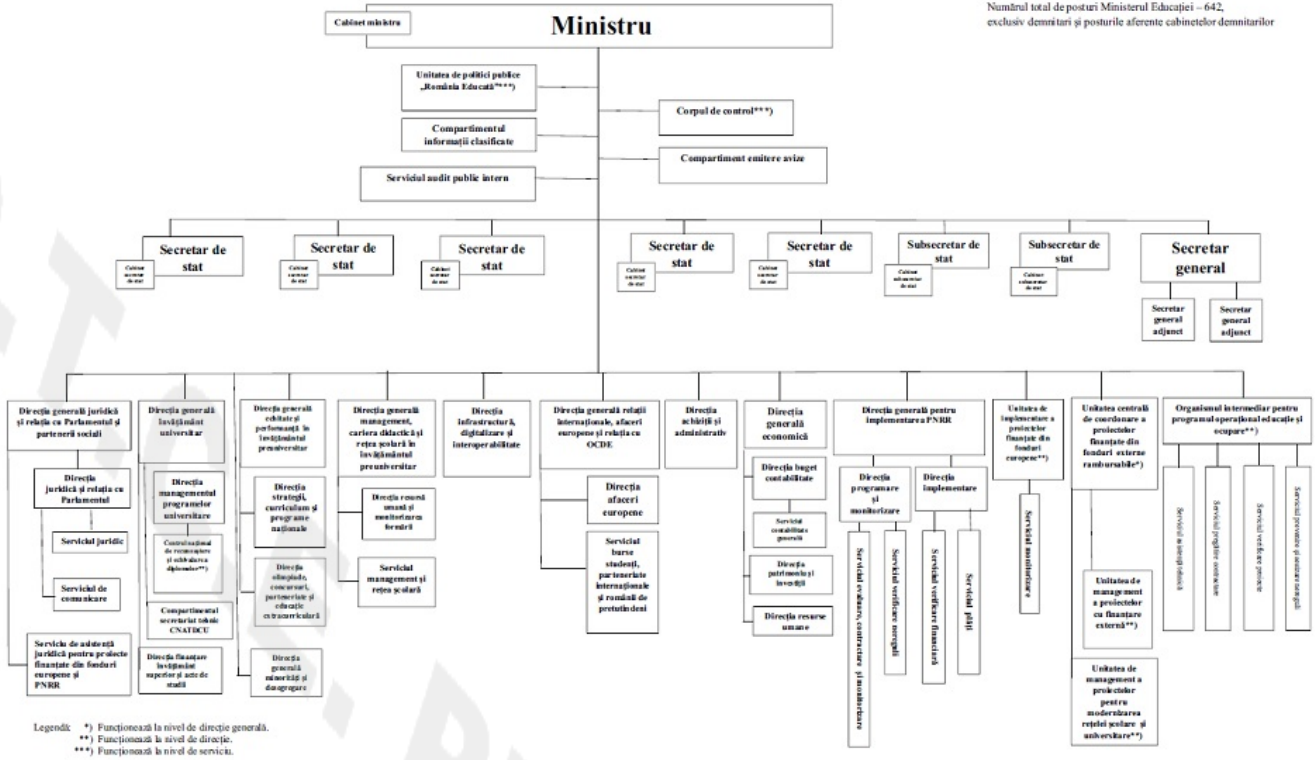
Numărul total de posturi Ministerul Educației – 642, exclusiv demnitari și posturile aferente cabinetelor demnitarilor

Cabinet ministru

Ministru

Unitatea de politici publice „România Educată"***)

Corpul de control***)

Compartimentul informații clasificate

Compartiment emitere avize

Serviciul audit public intern

Secretar de stat
Cabinet secretar de stat

Secretar de stat
Cabinet secretar de stat

Secretar de stat
Cabinet secretar de stat

Secretar de stat
Cabinet secretar de stat

Secretar de stat
Cabinet secretar de stat

Subsecretar de stat
Cabinet subsecretar de stat

Subsecretar de stat
Cabinet subsecretar de stat

Secretar general

Secretar general adjunct

Secretar general adjunct

Direcția generală juridică și relația cu Parlamentul și partenerii sociali

Direcția juridică și relația cu Parlamentul

Serviciul juridic

Serviciul de comunicare

Serviciu de asistență juridică pentru proiecte finanțate din fonduri europene și PNRR

Direcția generală învățământ universitar

Direcția managementul programelor universitare

Centrul național de recunoaștere și echivalare a diplomelor**)

Compartimentul secretariat tehnic CNATDCU

Direcția finanțare învățământ superior și acte de studii

Direcția generală echitate și performanță în învățământul preuniversitar

Direcția strategii, curriculum și programe naționale

Direcția olimpiade, concursuri, parteneriate și educație extracurriculară

Direcția generală minorități și diaspora

Direcția generală management, cariera didactică și rețea școlară în învățământul preuniversitar

Direcția resursă umană și monitorizarea formării

Serviciul management și rețea școlară

Direcția infrastructură, digitalizare și interoperabilitate

Direcția generală relații internaționale, afaceri europene și relația cu OCDE

Direcția afaceri europene

Serviciul burse studenți, parteneriate internaționale și românii de pretutindeni

Direcția achiziții și administrativ

Direcția generală economică

Direcția buget contabilitate

Serviciul contabilitate generală

Direcția patrimoniu și investiții

Direcția resurse umane

Direcția generală pentru implementarea PNRR

Direcția programare și monitorizare

Serviciul evaluare, contractare și monitorizare

Serviciul verificare nereguli

Direcția implementare

Serviciul verificare financiară

Serviciul plăți

Unitatea de implementare a proiectelor finanțate din fonduri europene**)

Serviciul monitorizare

Unitatea centrală de coordonare a proiectelor cu finanțare din fonduri externe rambursabile*)

Unitatea de management a proiectelor cu finanțare externă**)

Unitatea de management a proiectelor pentru modernizarea rețelei școlare și universitare**)

Organismul intermediar pentru programul operațional educație și ocupare**)

Serviciul autorizări plăți

Serviciul pregătire contractare

Serviciul verificare proiecte

Serviciul prevenire și constatare nereguli

Legendă: *) Funcționează la nivel de direcție generală.
**) Funcționează la nivel de direcție.
***) Funcționează la nivel de serviciu.